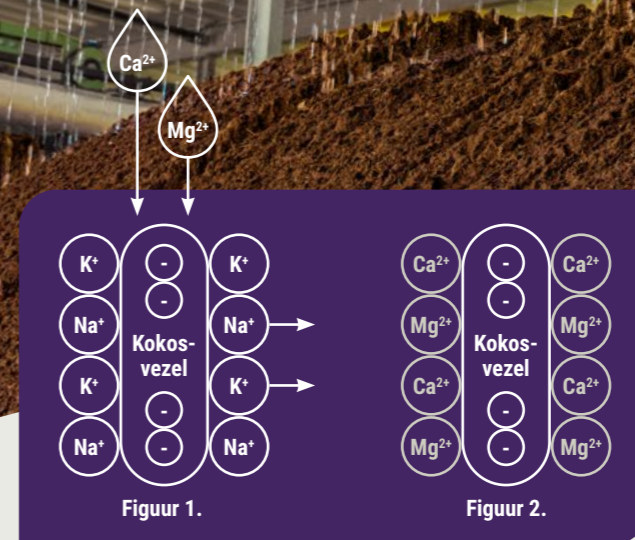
$Ca^{2+}$

$Mg^{2+}$

$K^+$ $Na^+$ $K^+$ $Na^+$

- - Kokosvezel - -

$K^+$ $Na^+$ $K^+$ $Na^+$

Figuur 1.

$Ca^{2+}$ $Mg^{2+}$ $Ca^{2+}$ $Mg^{2+}$

- - Kokosvezel - -

$Ca^{2+}$ $Mg^{2+}$ $Ca^{2+}$ $Mg^{2+}$

Figuur 2.